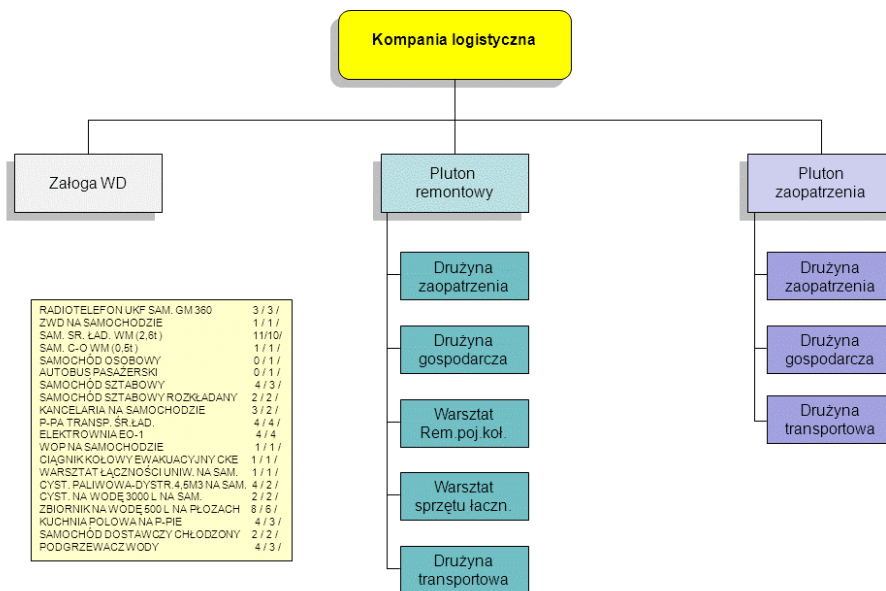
Kompania logistyczna

Załoga WD

Pluton remontowy

Pluton zaopatrzenia

Drużyna zaopatrzenia

Drużyna gospodarcza

Warsztat Rem.poj.koł.

Warsztat sprzętu łaczn.

Drużyna transportowa

Drużyna zaopatrzenia

Drużyna gospodarcza

Drużyna transportowa

| | |
|---|---|
| RADIOTELEFON UKF SAM. GM 360 | 3 / 3 / |
| ZWD NA SAMOCHODZIE | 1 / 1 / |
| SAM. SR. ŁAD. WM (2,6t) | 11/10/ |
| SAM. C-O WM (0,5t) | 1 / 1 / |
| SAMOCHÓD OSOBOWY | 0 / 1 / |
| AUTOBUS PASAŻERSKI | 0 / 1 / |
| SAMOCHÓD SZTABOWY | 4 / 3 / |
| SAMOCHÓD SZTABOWY ROZKŁADANY | 2 / 2 / |
| KANCELARIA NA SAMOCHODZIE | 3 / 2 / |
| P-PA TRANSP. ŚR.ŁAD. | 4 / 4 / |
| ELEKTROWNIA EO-1 | 4 / 4 |
| WOP NA SAMOCHODZIE | 1 / 1 / |
| CIĄGNIK KOŁOWY EWAKUACYJNY CKE | 1 / 1 / |
| WARSZTAT ŁĄCZNOŚCI UNIW. NA SAM. | 1 / 1 / |
| CYST. PALIWOWA-DYSTR.4,5M3 NA SAM. | 4 / 2 / |
| CYST. NA WODĘ 3000 L NA SAM. | 2 / 2 / |
| ZBIORNIK NA WODĘ 500 L NA PŁOZACH | 8 / 6 / |
| KUCHNIA POLOWA NA P-PIE | 4 / 3 / |
| SAMOCHÓD DOSTAWCZY CHŁODZONY | 2 / 2 / |
| PODGRZEWACZ WODY | 4 / 3 / |